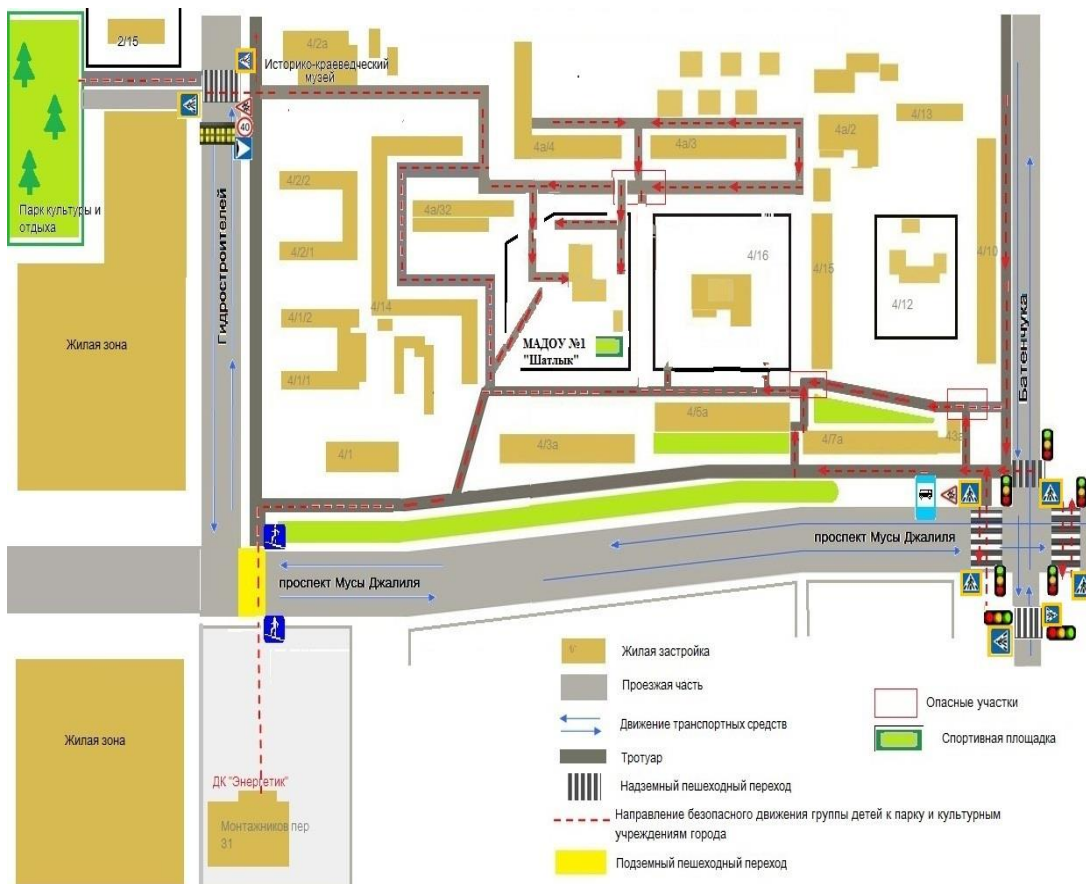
2/15

4/2а

Историко-краеведческий музей

40

Парк культуры и отдыха

Гидростроителей

4/2/2

4/2/1

4/1/2

4/1/1

4/14

4а/32

4а/4

4а/3

4а/2

4/13

4/16

4/15

4/12

4/10

МАДОУ №1 "Шатлык"

Батенчука

4/1

4/3а

4/6а

4/7а

43а

Жилая зона

проспект Мусы Джалиля

проспект Мусы Джалиля

Жилая зона

ДК "Энергетик"

Монтажников пер 31

Жилая застройка

Проезжая часть

Движение транспортных средств

Тротуар

Надземный пешеходный переход

Направление безопасного движения группы детей к парку и культурным учреждениям города

Подземный пешеходный переход

Опасные участки

Спортивная площадка